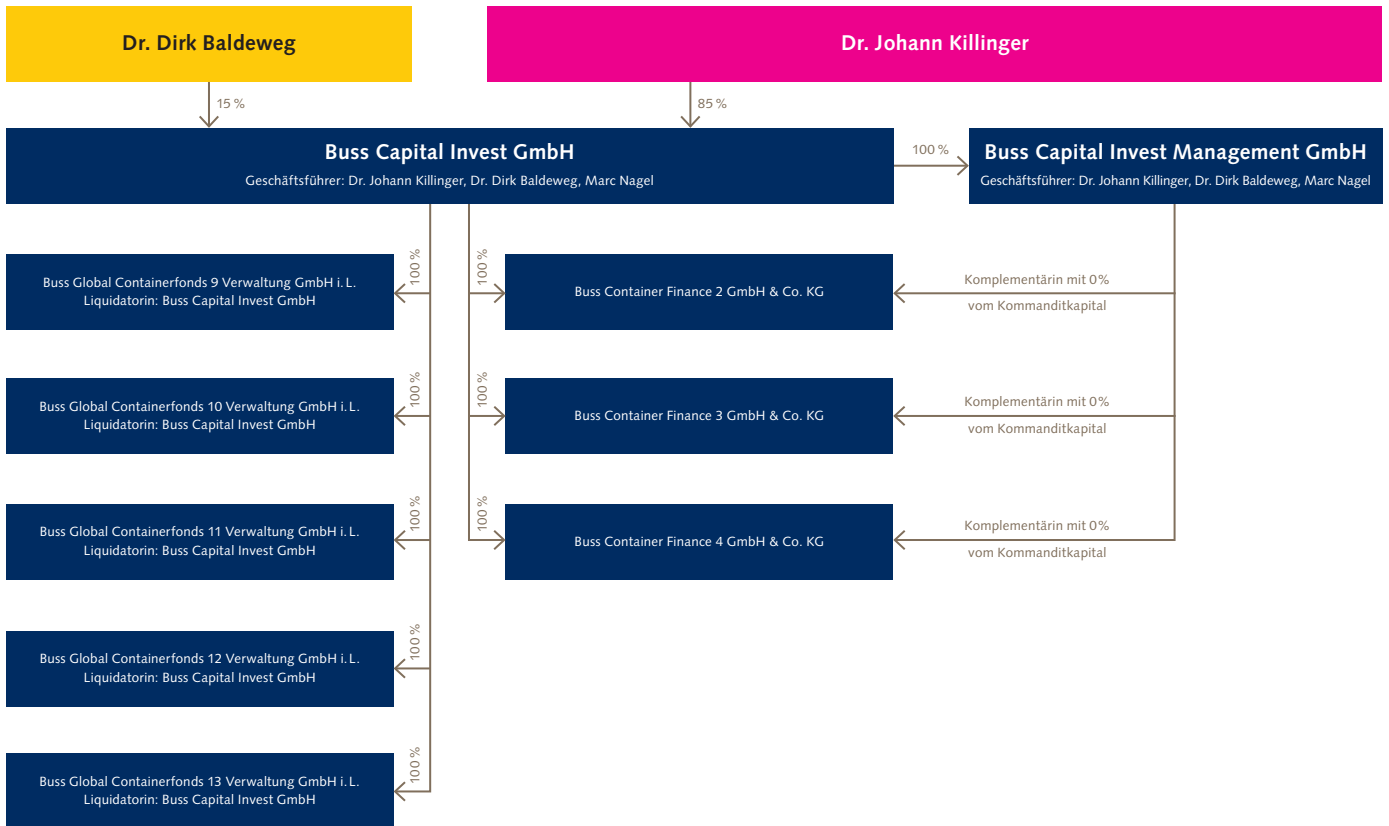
Dr. Dirk Baldeweg

Dr. Johann Killinger

15 %

85 %

Buss Capital Invest GmbH
Geschäftsführer: Dr. Johann Killinger, Dr. Dirk Baldeweg, Marc Nagel

100 %

Buss Capital Invest Management GmbH
Geschäftsführer: Dr. Johann Killinger, Dr. Dirk Baldeweg, Marc Nagel

100 %

Buss Global Containerfonds 9 Verwaltung GmbH i. L.
Liquidatorin: Buss Capital Invest GmbH

100 %

Buss Container Finance 2 GmbH & Co. KG

Komplementärin mit 0%
vom Kommanditkapital

100 %

Buss Global Containerfonds 10 Verwaltung GmbH i. L.
Liquidatorin: Buss Capital Invest GmbH

100 %

Buss Container Finance 3 GmbH & Co. KG

Komplementärin mit 0%
vom Kommanditkapital

100 %

Buss Global Containerfonds 11 Verwaltung GmbH i. L.
Liquidatorin: Buss Capital Invest GmbH

100 %

Buss Container Finance 4 GmbH & Co. KG

Komplementärin mit 0%
vom Kommanditkapital

100 %

Buss Global Containerfonds 12 Verwaltung GmbH i. L.
Liquidatorin: Buss Capital Invest GmbH

100 %

Buss Global Containerfonds 13 Verwaltung GmbH i. L.
Liquidatorin: Buss Capital Invest GmbH